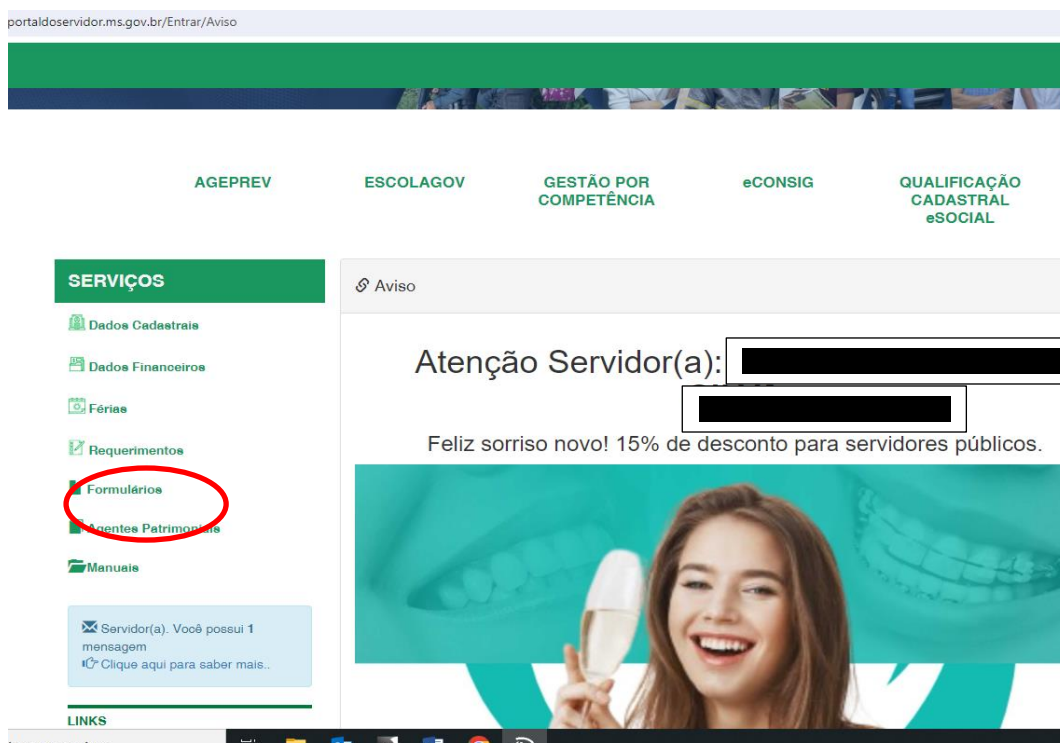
portaldoservidor.ms.gov.br/Entrar/Aviso

AGEPREV

ESCOLAGOV

GESTÃO POR COMPETÊNCIA

eCONSIG

QUALIFICAÇÃO CADASTRAL eSOCIAL

SERVIÇOS

Dados Cadastrais

Dados Financeiros

Férias

Requerimentos

Formulários

Agentes Patrimoniais

Manuais

Servidor(a). Você possui 1 mensagem
Clique aqui para saber mais..

LINKS

Aviso

Atenção Servidor(a): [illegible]

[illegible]

Feliz sorriso novo! 15% de desconto para servidores públicos.